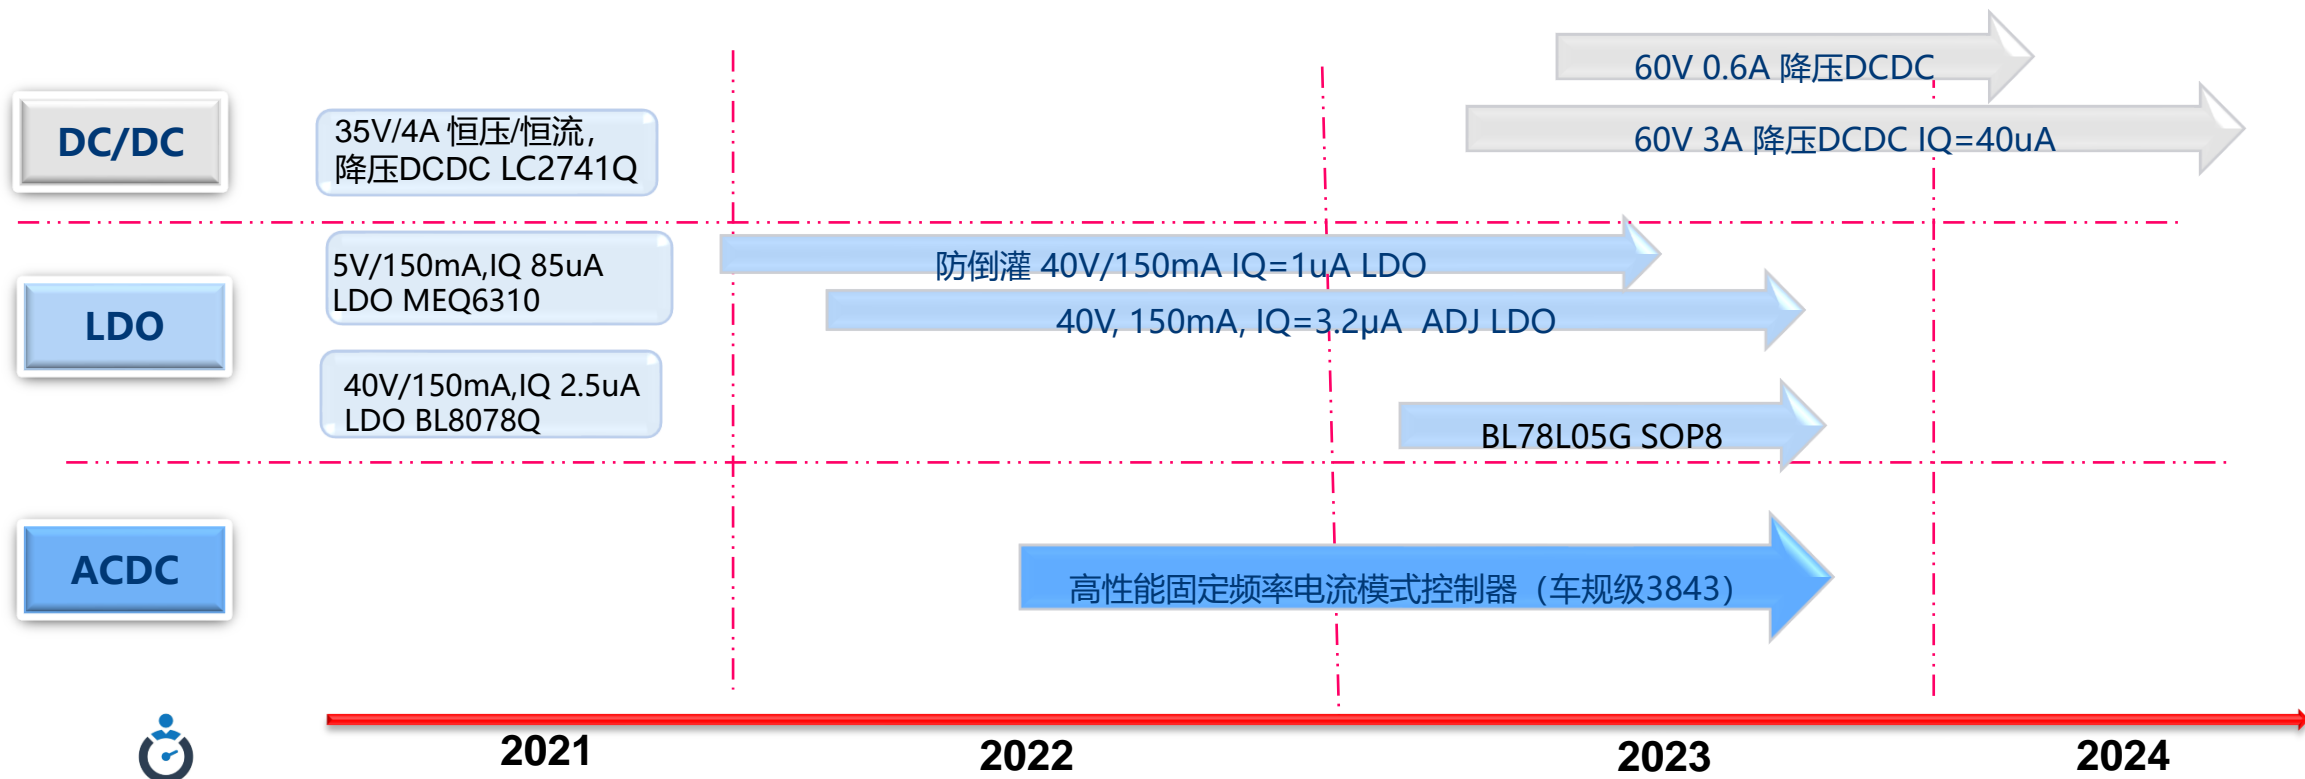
60V 0.6A 降压DCDC

60V 3A 降压DCDC IQ=40uA

DC/DC

35V/4A 恒压/恒流,
降压DCDC LC2741Q

5V/150mA,IQ 85uA
LDO MEQ6310

防倒灌 40V/150mA IQ=1uA LDO

40V, 150mA, IQ=3.2μA ADJ LDO

LDO

40V/150mA,IQ 2.5uA
LDO BL8078Q

BL78L05G SOP8

ACDC

高性能固定频率电流模式控制器（车规级3843）

2021

2022

2023

2024